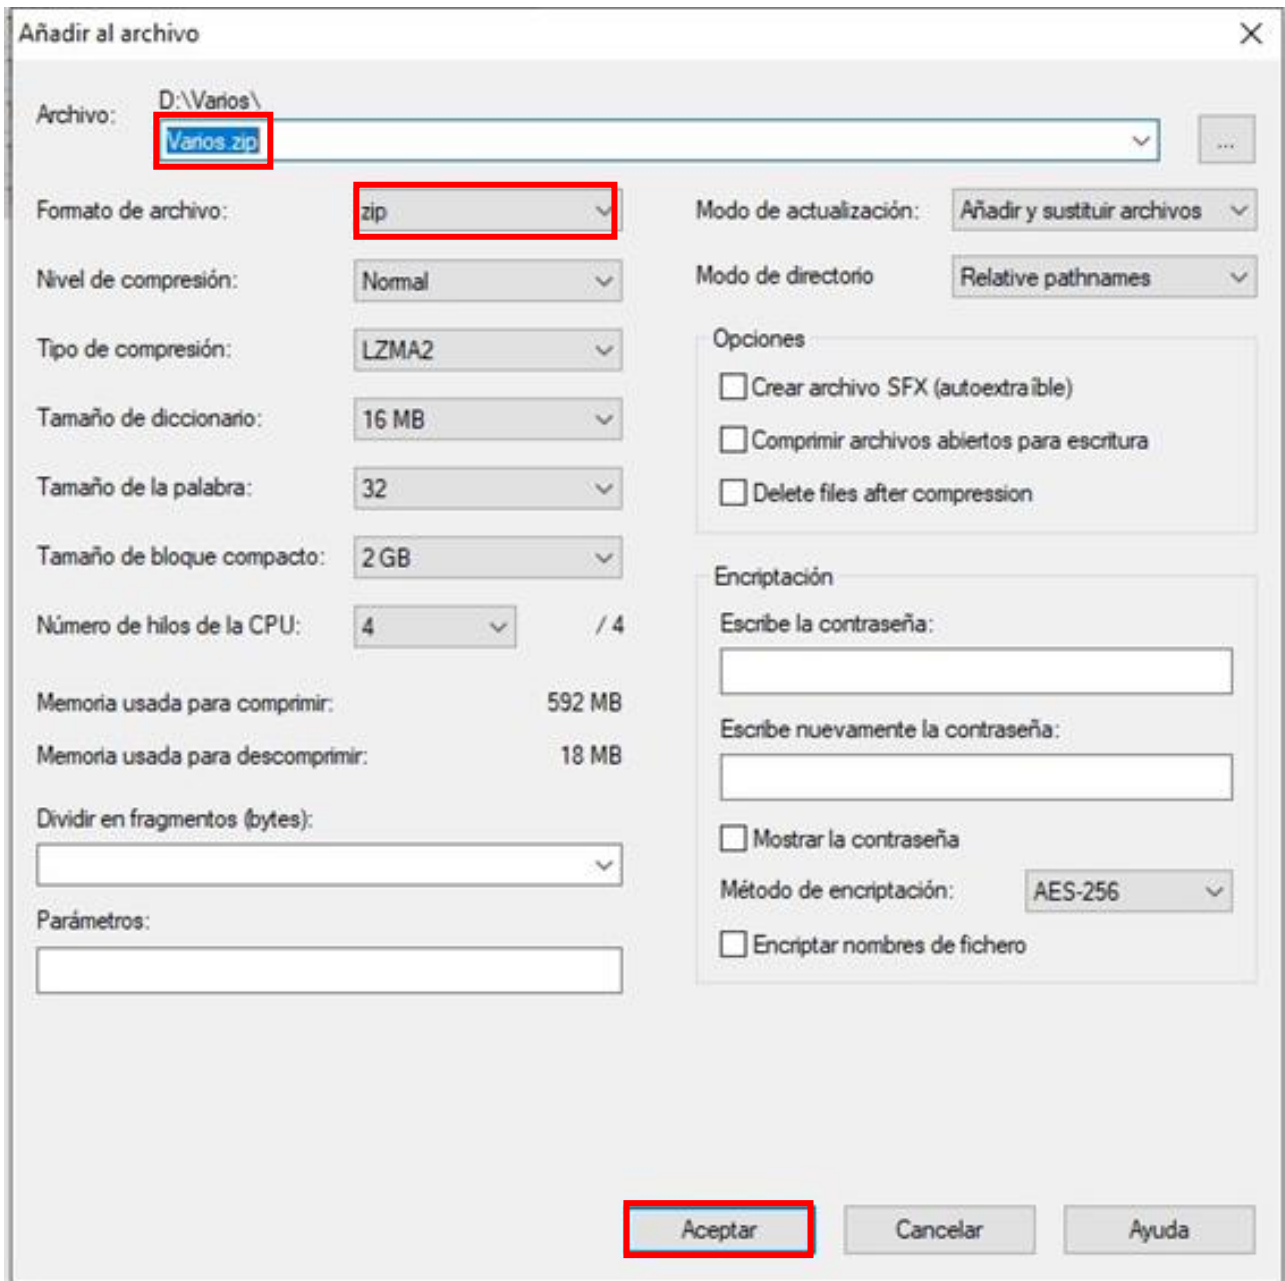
Añadir al archivo

Archivo: D:\Varios\
Varios.zip
...

Formato de archivo: zip
Nivel de compresión: Normal
Tipo de compresión: LZMA2
Tamaño de diccionario: 16 MB
Tamaño de la palabra: 32
Tamaño de bloque compacto: 2 GB
Número de hilos de la CPU: 4 / 4

Memoria usada para comprimir: 592 MB
Memoria usada para descomprimir: 18 MB

Dividir en fragmentos (bytes):

Parámetros:

Modo de actualización: Añadir y sustituir archivos
Modo de directorio: Relative pathnames

Opciones
Crear archivo SFX (autoextraíble)
Comprimir archivos abiertos para escritura
Delete files after compression

Encriptación
Escribe la contraseña:
Escribe nuevamente la contraseña:
Mostrar la contraseña
Método de encriptación: AES-256
Encriptar nombres de fichero

Aceptar
Cancelar
Ayuda